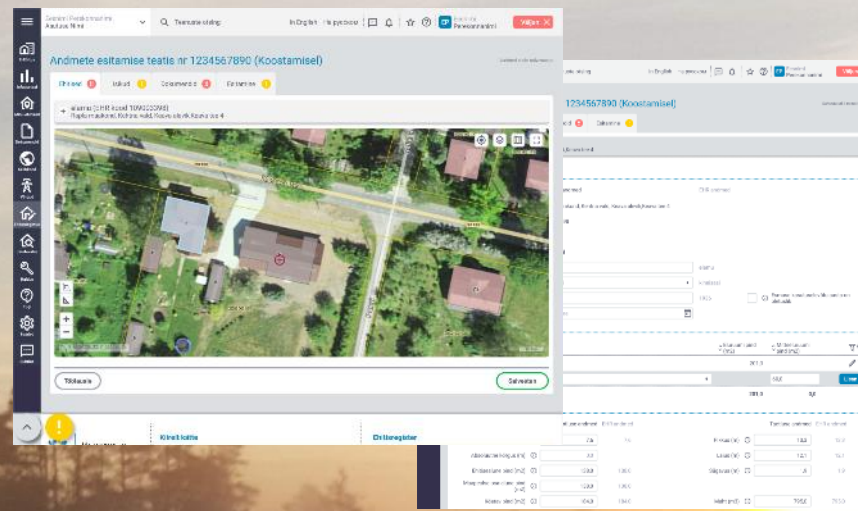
Andmete esitamise teatis nr 1234567890 (Koostamisel)

Ehitis
Isikud
Dokumendid
Esitamine

Elamu (EHR kood 1010333398)

Tühistamine

Salvestan

In English
Выйти

Kinnistuid

Ehitisregister

1234567890 (Koostamisel)